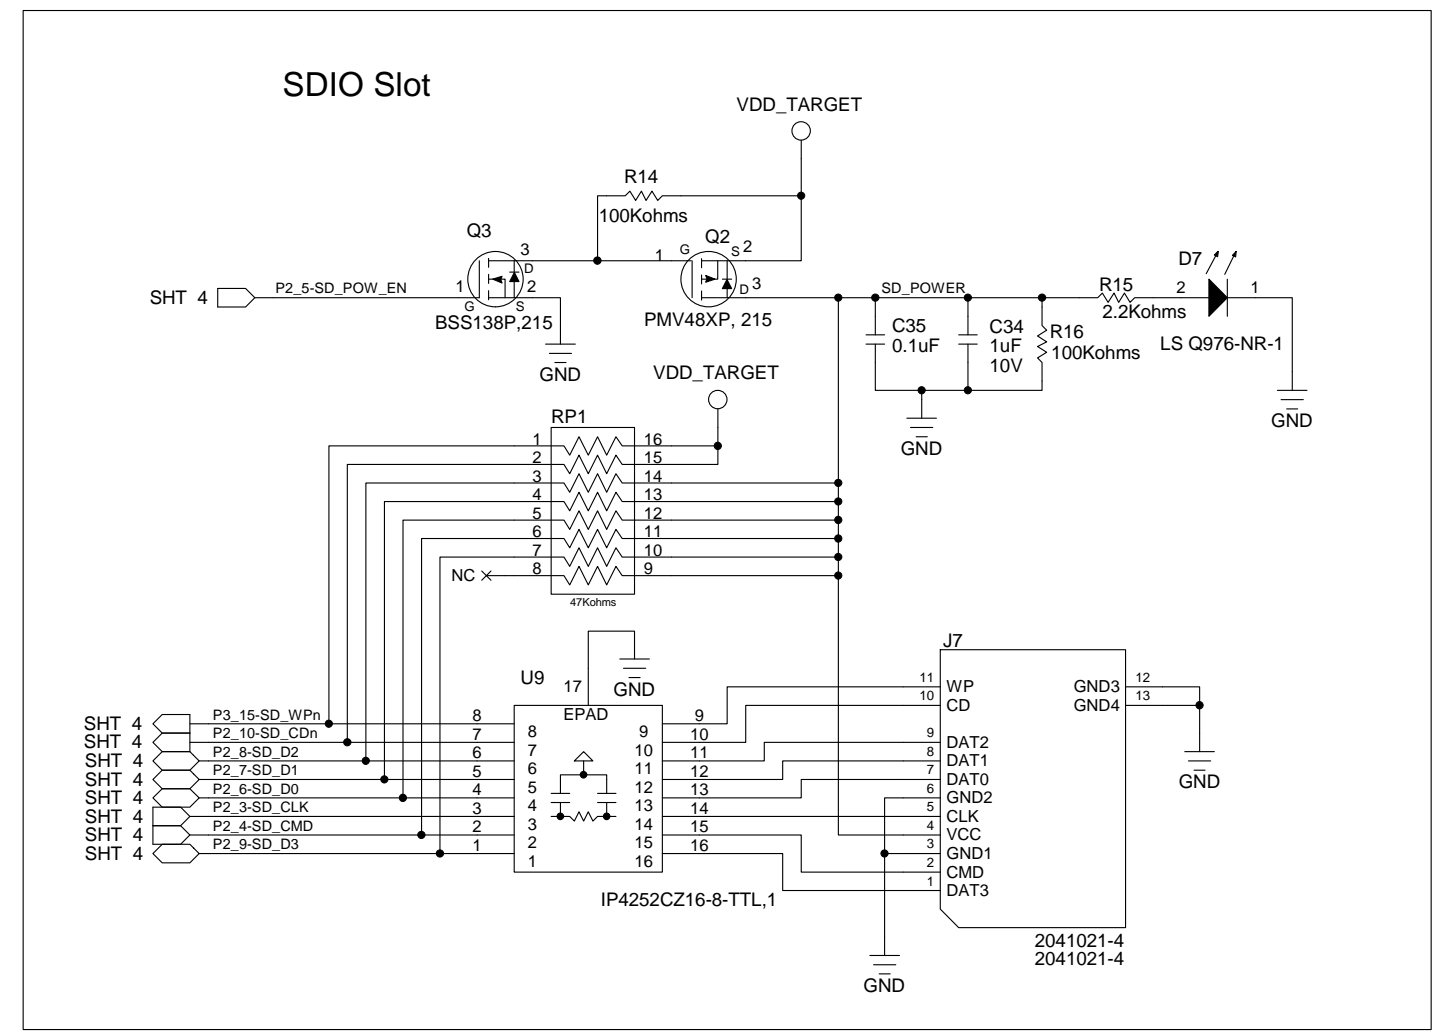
SDIO Slot

VDD_TARGET

R14
100Kohms

Q3
3
D
1
2
G
S
SHT 4
P2_5-SD_POW_EN
BSS138P,215
GND

Q2
G
S 2
1
D 3
PMV48XP, 215

SD_POWER
C35
0.1uF
C34
1uF
10V
R16
100Kohms
GND

R15
2.2Kohms
D7
2
1
LS Q976-NR-1
GND

VDD_TARGET
RP1
1 16
2 15
3 14
4 13
5 12
6 11
7 10
NC 8 9
47Kohms

U9
17
GND
EPAD

SHT 4 P3_15-SD_WPn 8
SHT 4 P2_10-SD_CDn 7
SHT 4 P2_8-SD_D2 6
SHT 4 P2_7-SD_D1 5
SHT 4 P2_6-SD_D0 4
SHT 4 P2_3-SD_CLK 3
SHT 4 P2_4-SD_CMD 2
SHT 4 P2_9-SD_D3 1

8 9
7 10
6 11
5 12
4 13
3 14
2 15
1 16

9
10
11
12
13
14
15
16

IP4252CZ16-8-TTL,1

J7
11 WP
10 CD
9 DAT2
8 DAT1
7 DAT0
6 GND2
5 CLK
4 VCC
3 GND1
2 CMD
1 DAT3
GND3 12
GND4 13
GND
GND

2041021-4
2041021-4